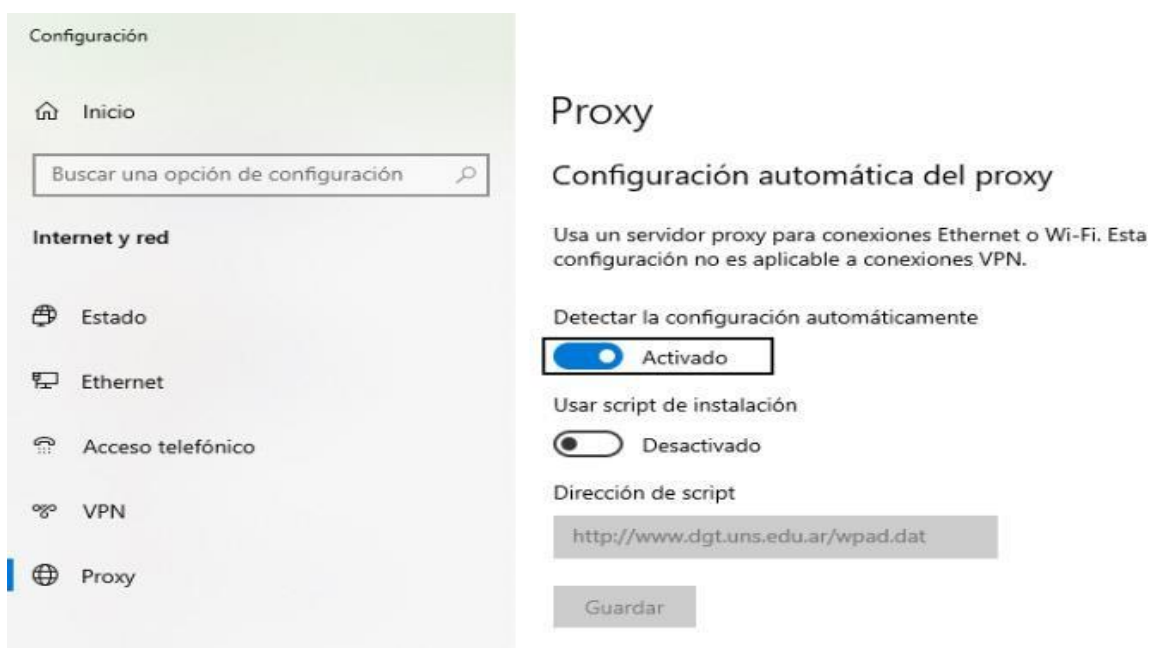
Configuración

Inicio

Buscar una opción de configuración

Internet y red

Estado

Ethernet

Acceso telefónico

VPN

Proxy

Proxy

Configuración automática del proxy

Usa un servidor proxy para conexiones Ethernet o Wi-Fi. Esta configuración no es aplicable a conexiones VPN.

Detectar la configuración automáticamente

Activado

Usar script de instalación

Desactivado

Dirección de script

http://www.dgt.uns.edu.ar/wpad.dat

Guardar